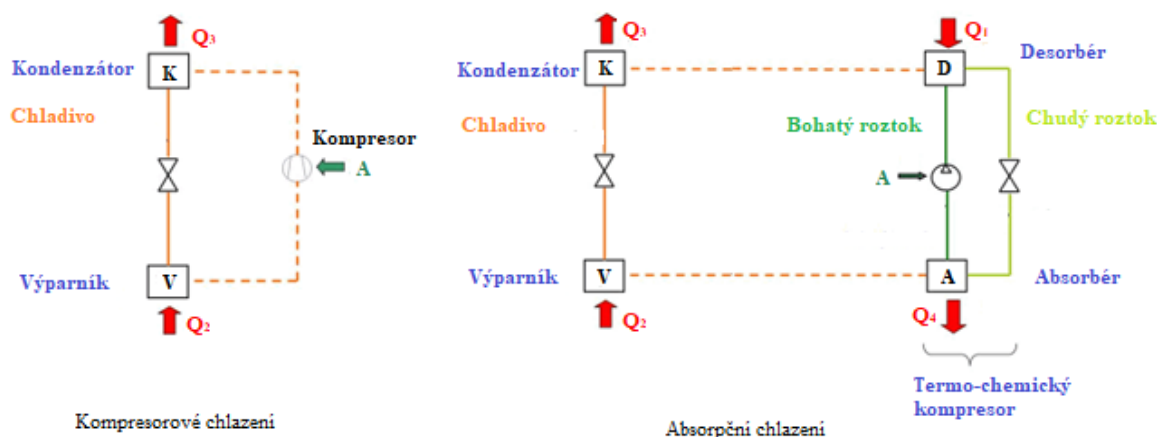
$Q_3$

Kondenzátor K

Chladivo

Kompresor

A

Výparník V

$Q_2$

Kompresorové chlazeni

$Q_3$

Kondenzátor K

Chladivo

Výparník V

$Q_2$

$Q_1$

D Desorbér

Bohatý roztok

Chudý roztok

A

A Absorbér

$Q_4$

Termo-chemický kompresor

Absorpčni chlazeni